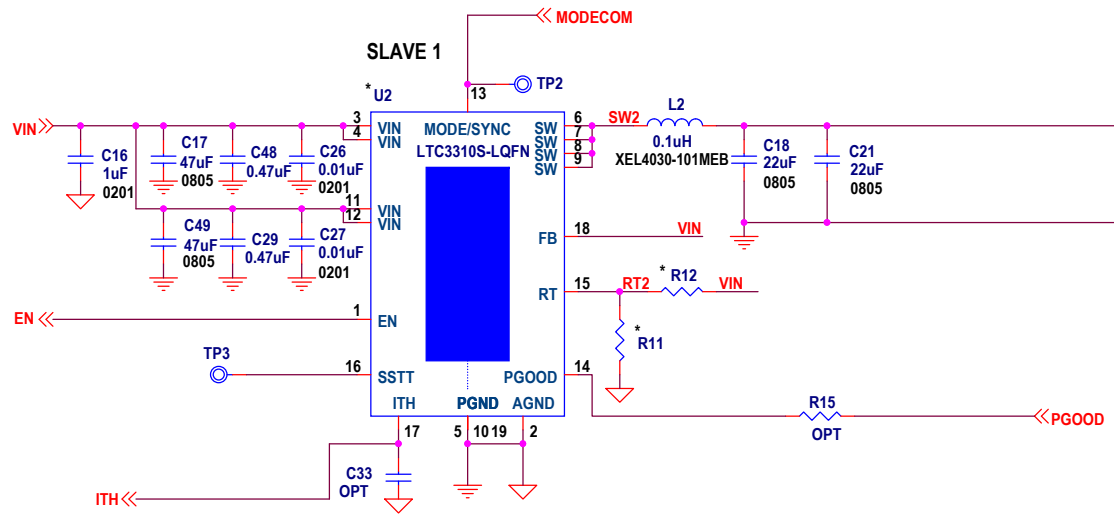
MODECOM

SLAVE 1

*U2

TP2

13

VIN

3
4

VIN
VIN

MODE/SYNC
LTC3310S-LQFN

SW
SW
SW
SW

6
7
8
9

SW2

L2
0.1uH
XEL4030-101MEB

C18
22uF
0805

C21
22uF
0805

C16
1uF
0201

C17
47uF
0805

C48
0.47uF

C26
0.01uF
0201

11
12

VIN
VIN

C49
47uF
0805

C29
0.47uF

C27
0.01uF
0201

FB

18

VIN

RT

15

RT2

* R12

VIN

EN

1

EN

* R11

TP3

16

SSTT

PGOOD

14

ITH

PGND

AGND

R15
OPT

PGOOD

17

5 10 19

2

C33
OPT

ITH